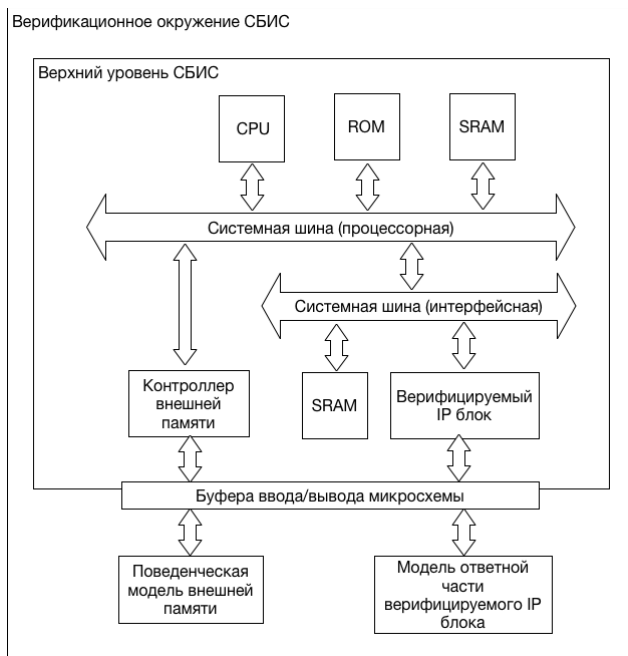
Верификационное окружение СБИС

Верхний уровень СБИС

CPU

ROM

SRAM

Системная шина (процессорная)

Системная шина (интерфейсная)

Контроллер внешней памяти

SRAM

Верифицируемый IP блок

Буфера ввода/вывода микросхемы

Поведенческая модель внешней памяти

Модель ответной части верифицируемого IP блока